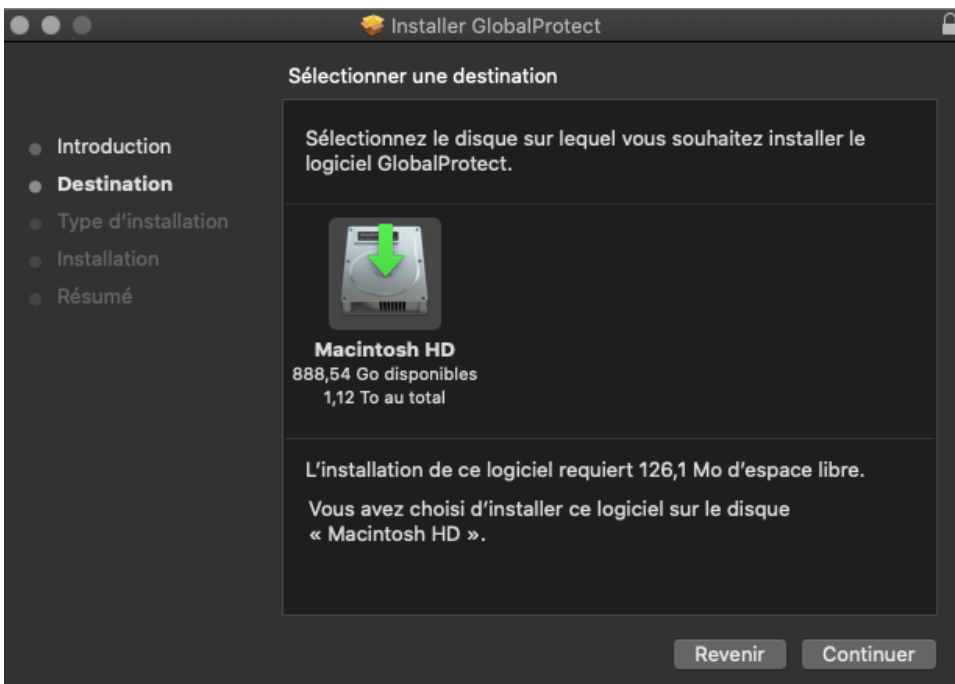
Installer GlobalProtect

Sélectionner une destination

Introduction
Destination
Type d'installation
Installation
Résumé

Sélectionnez le disque sur lequel vous souhaitez installer le logiciel GlobalProtect.

Macintosh HD
888,54 Go disponibles
1,12 To au total

L'installation de ce logiciel requiert 126,1 Mo d'espace libre.

Vous avez choisi d'installer ce logiciel sur le disque « Macintosh HD ».

Revenir
Continuer